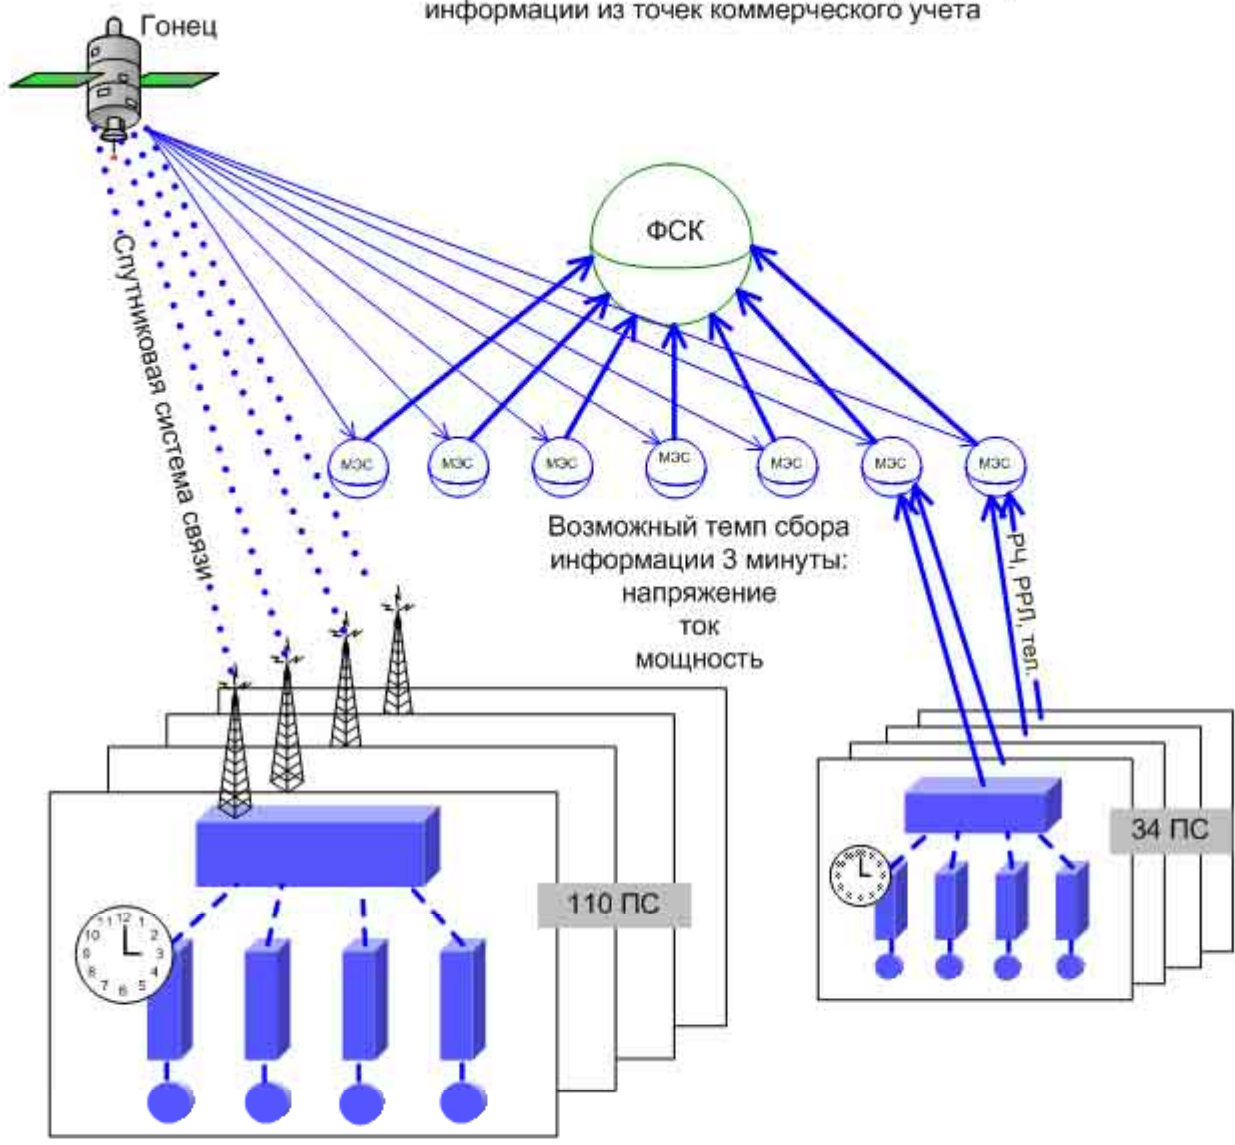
информации из точек коммерческого учета

Гонец

ФСК

Спутниковая система связи

МЭС
МЭС
МЭС
МЭС
МЭС
МЭС
МЭС

Возможный темп сбора информации 3 минуты: напряжение ток мощность

РЧ, РРЛ, тел.

110 ПС

34 ПС

12 1 2 3 4 5 6 7 8 9 10 11